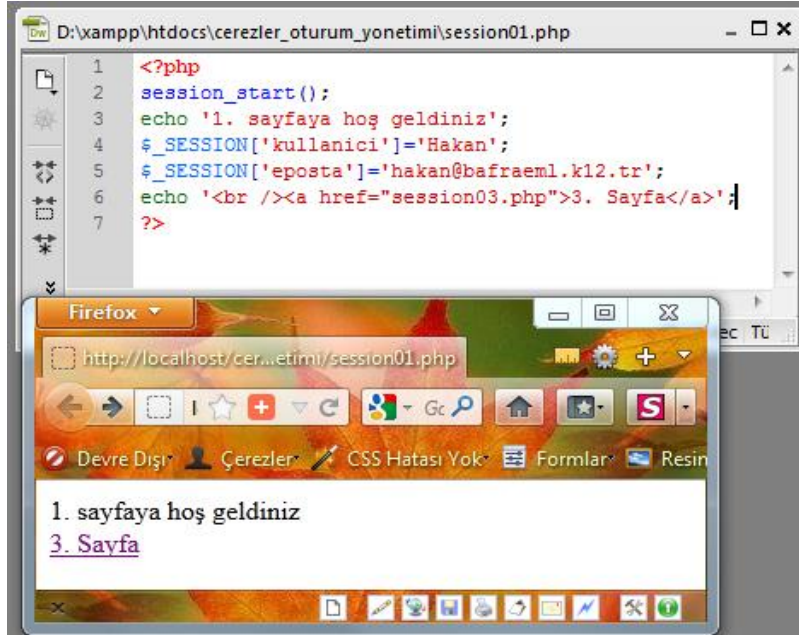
Dw D:\xampp\htdocs\cerezler_oturum_yonetimi\session01.php

1 <?php
2 session_start();
3 echo '1. sayfaya hoş geldiniz';
4 $_SESSION['kullanici']='Hakan';
5 $_SESSION['eposta']='hakan@bafraeml.k12.tr';
6 echo '<br /><a href="session03.php">3. Sayfa</a>';
7 ?>

ec Tü

Firefox

http://localhost/cer...etimi/session01.php

Gc

Devre Dışı Çerezler CSS Hatası Yok Formlar Resin

1. sayfaya hoş geldiniz
3. Sayfa